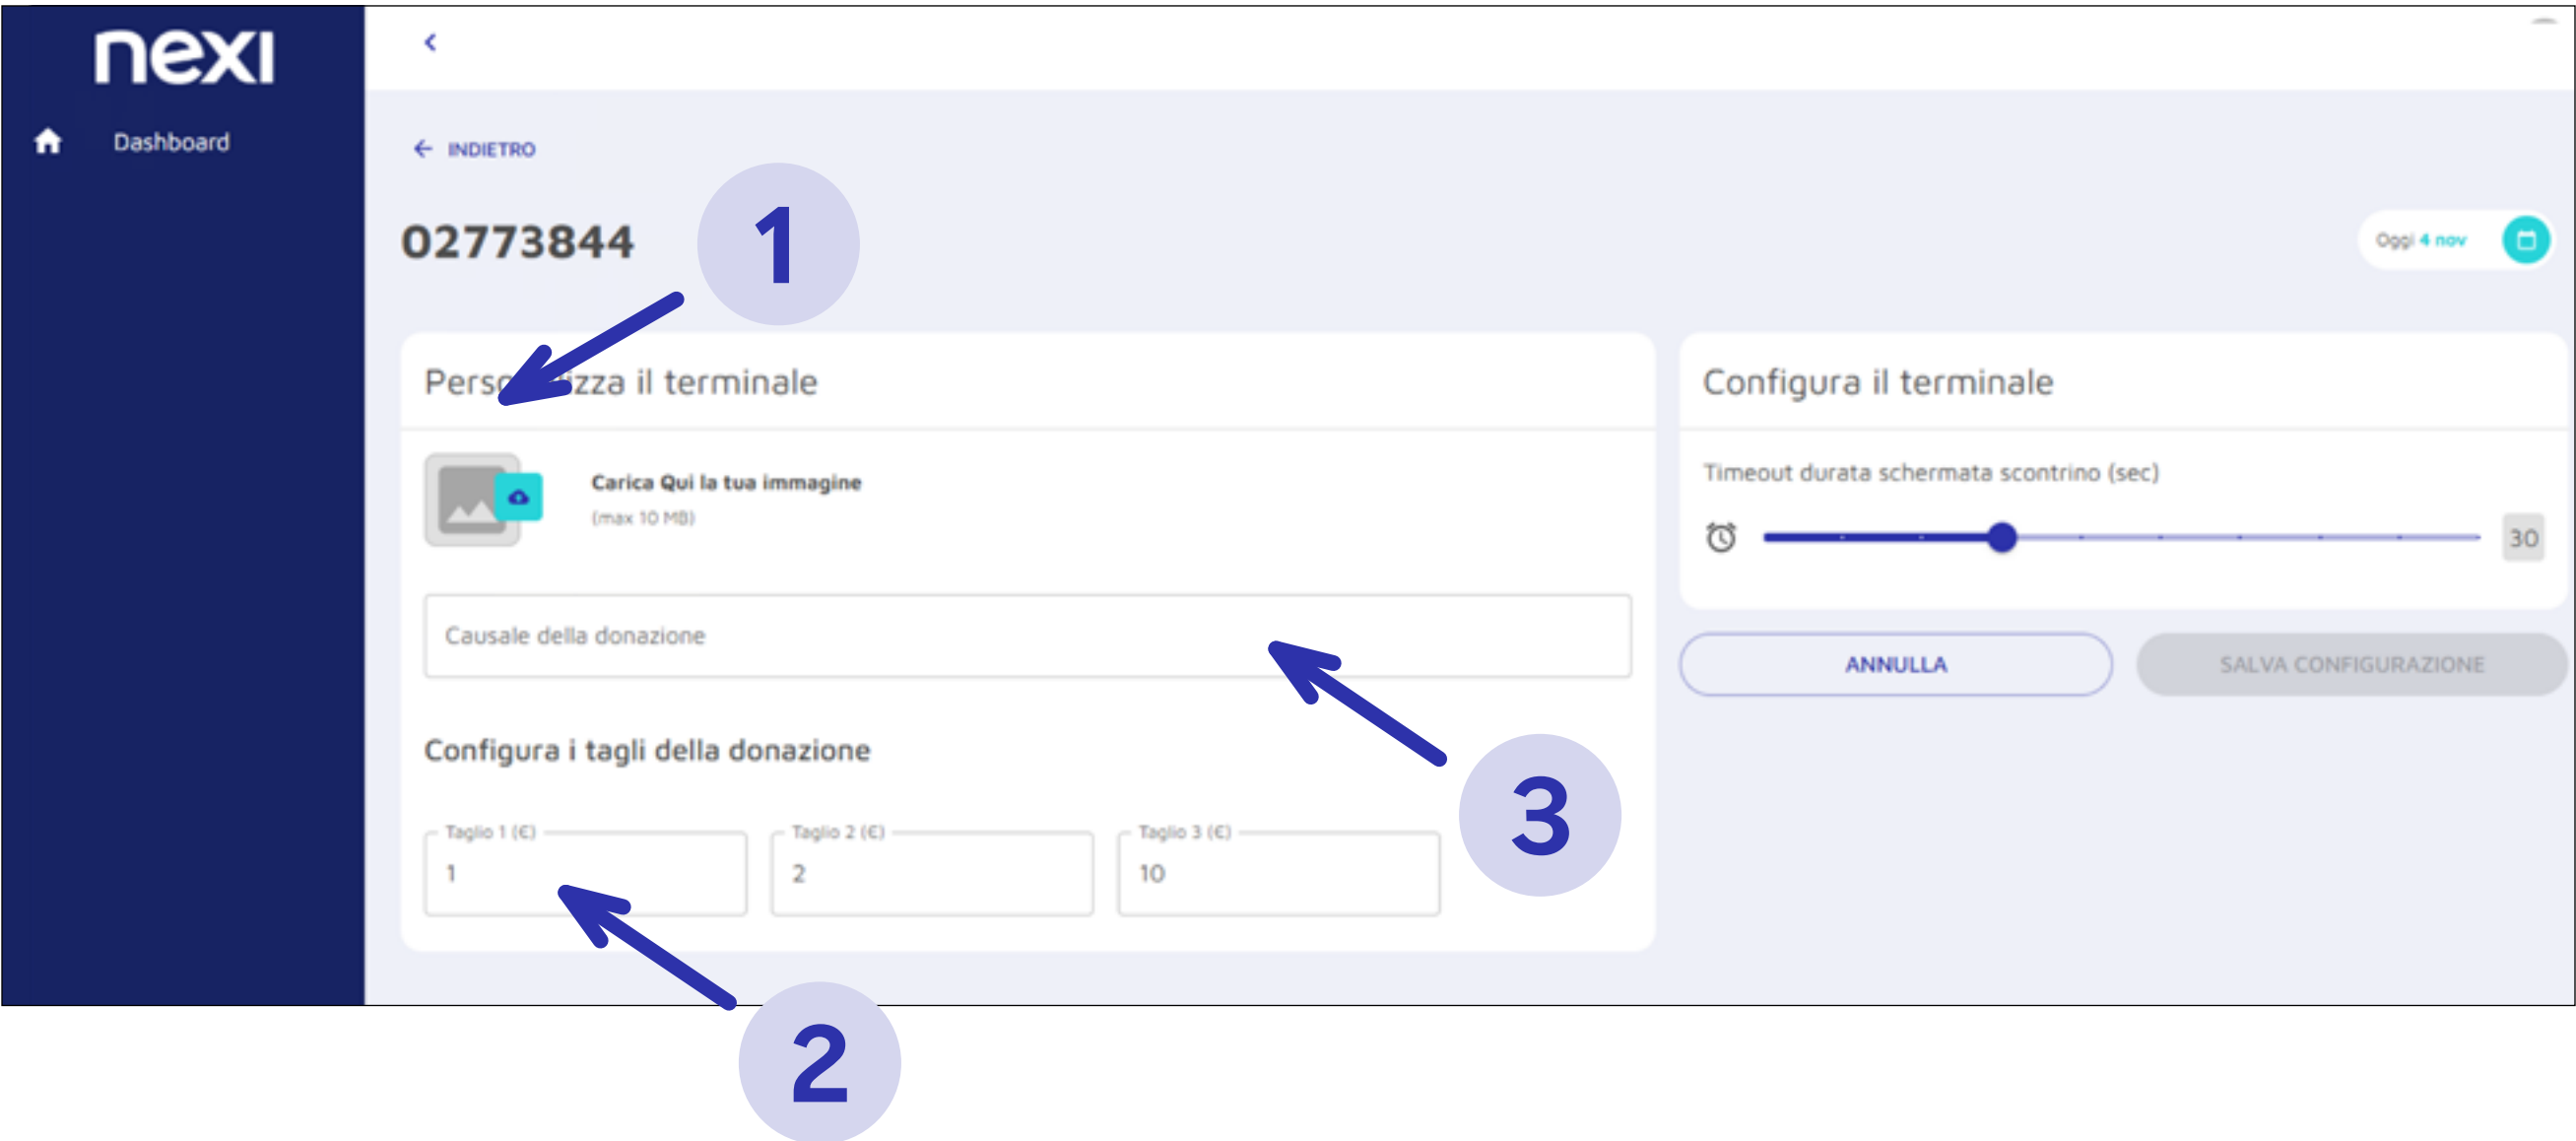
nexi

Dashboard

‹

← INDIETRO

02773844

1

Oggi 4 nov

Pers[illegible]zza il terminale

Carica Qui la tua immagine
(max 10 MB)

Causale della donazione

Configura i tagli della donazione

Taglio 1 (€)
1

Taglio 2 (€)
2

Taglio 3 (€)
10

3

2

Configura il terminale

Timeout durata schermata scontrino (sec)

30

ANNULLA

SALVA CONFIGURAZIONE